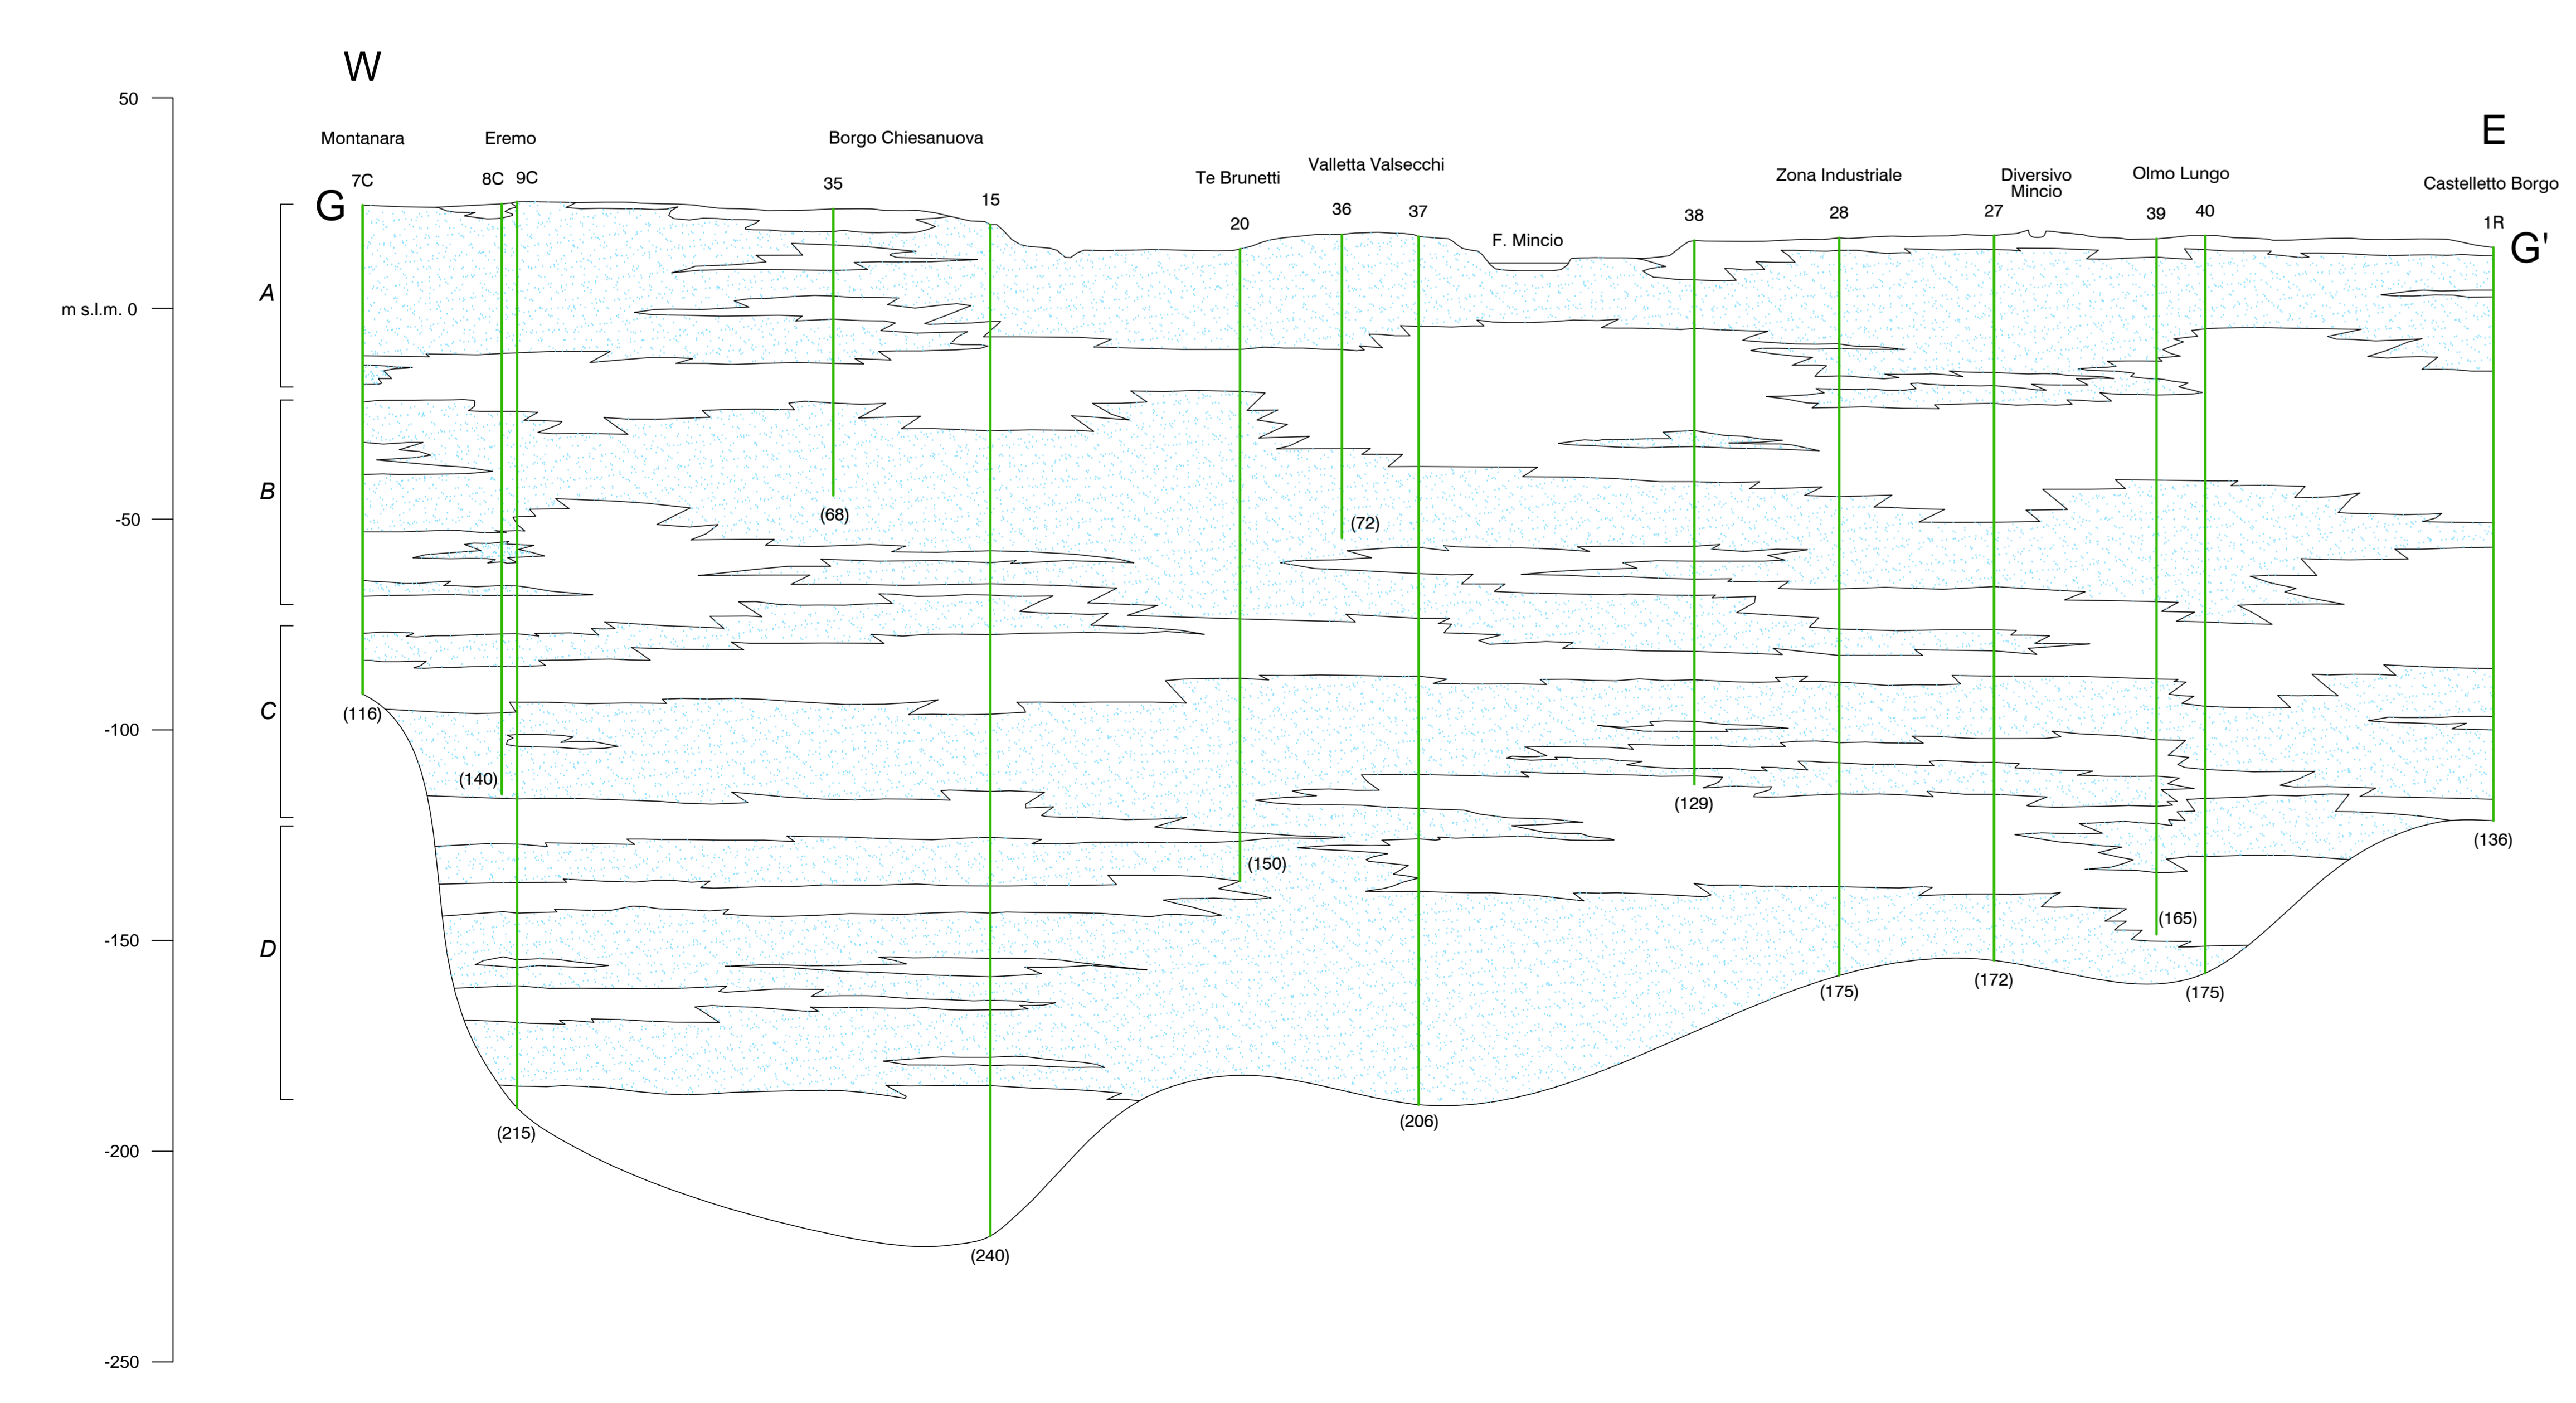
W

E

50

m s.l.m. 0

-50

-100

-150

-200

-250

A

B

C

D

G

G'

Montanara

Eremo

Borgo Chiesanuova

Te Brunetti

Valletta Valsecchi

F. Mincio

Zona Industriale

Diversivo Mincio

Olmo Lungo

Castelletto Borgo

7C

8C

9C

35

15

20

36

37

38

28

27

39

40

1R

(68)

(72)

(116)

(140)

(129)

(136)

(150)

(165)

(175)

(172)

(175)

(215)

(206)

(240)